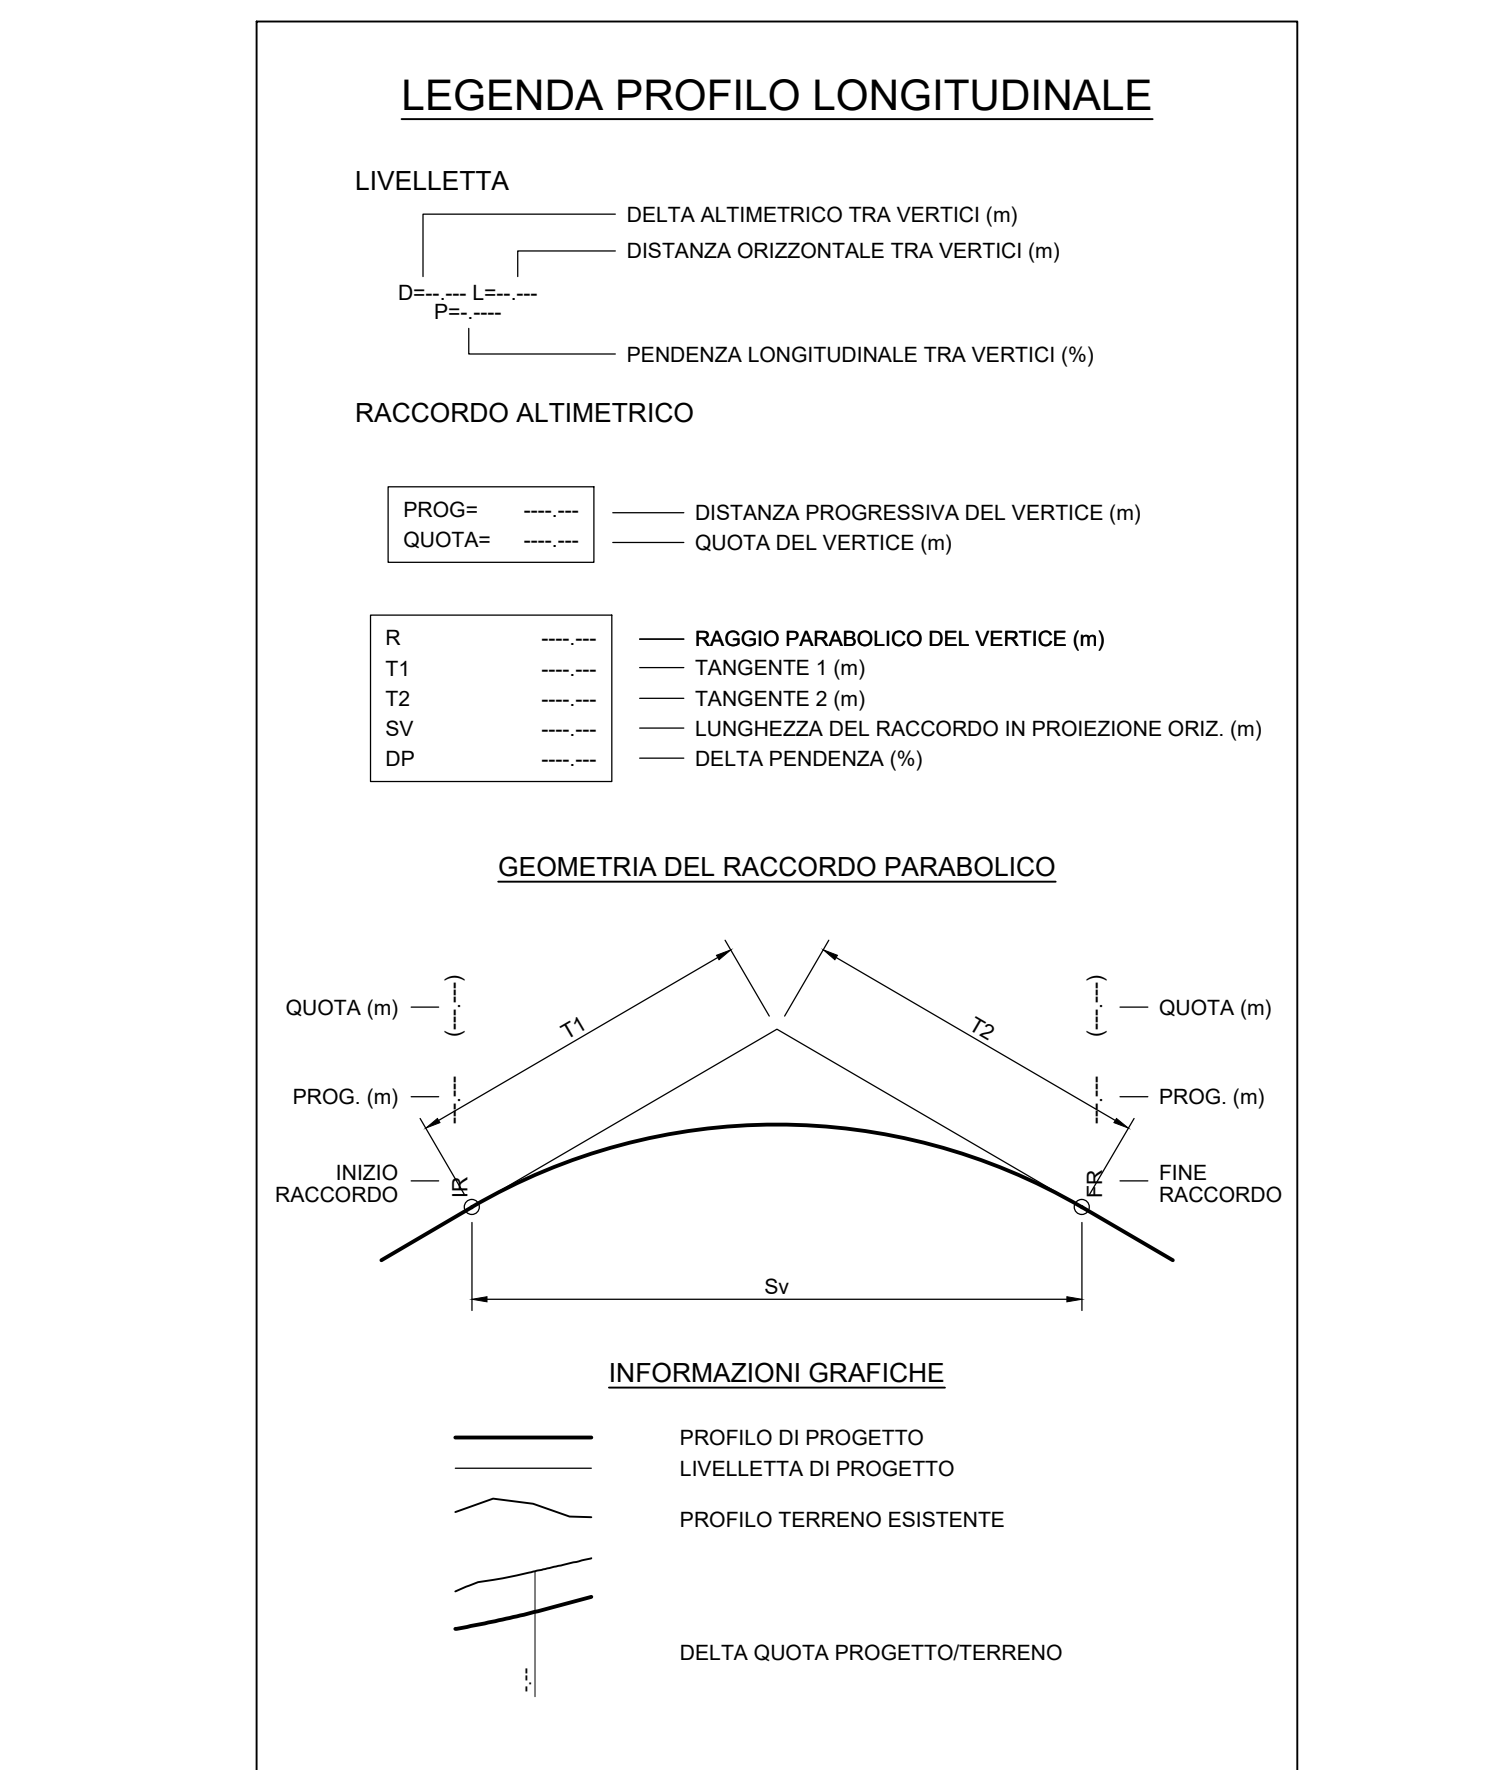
LEGENDA PROFILO LONGITUDINALE

LIVELLETTA

DELTA ALTIMETRICO TRA VERTICI (m)

DISTANZA ORIZZONTALE TRA VERTICI (m)

D=--.--- L=--.---
P=-.----

PENDENZA LONGITUDINALE TRA VERTICI (%)

RACCORDO ALTIMETRICO

| PROG= | ----.--- |
|---|---|
| QUOTA= | ----.--- |

DISTANZA PROGRESSIVA DEL VERTICE (m)
QUOTA DEL VERTICE (m)

| R | ----.--- |
|---|---|
| T1 | ----.--- |
| T2 | ----.--- |
| SV | ----.--- |
| DP | ----.--- |

RAGGIO PARABOLICO DEL VERTICE (m)
TANGENTE 1 (m)
TANGENTE 2 (m)
LUNGHEZZA DEL RACCORDO IN PROIEZIONE ORIZ. (m)
DELTA PENDENZA (%)

GEOMETRIA DEL RACCORDO PARABOLICO

QUOTA (m) (---.---)
T1
T2
(---.---) QUOTA (m)
PROG. (m) -.--
-.-- PROG. (m)
INIZIO RACCORDO
IR
FR
FINE RACCORDO
Sv

INFORMAZIONI GRAFICHE

PROFILO DI PROGETTO
LIVELLETTA DI PROGETTO
PROFILO TERRENO ESISTENTE

-.--
DELTA QUOTA PROGETTO/TERRENO